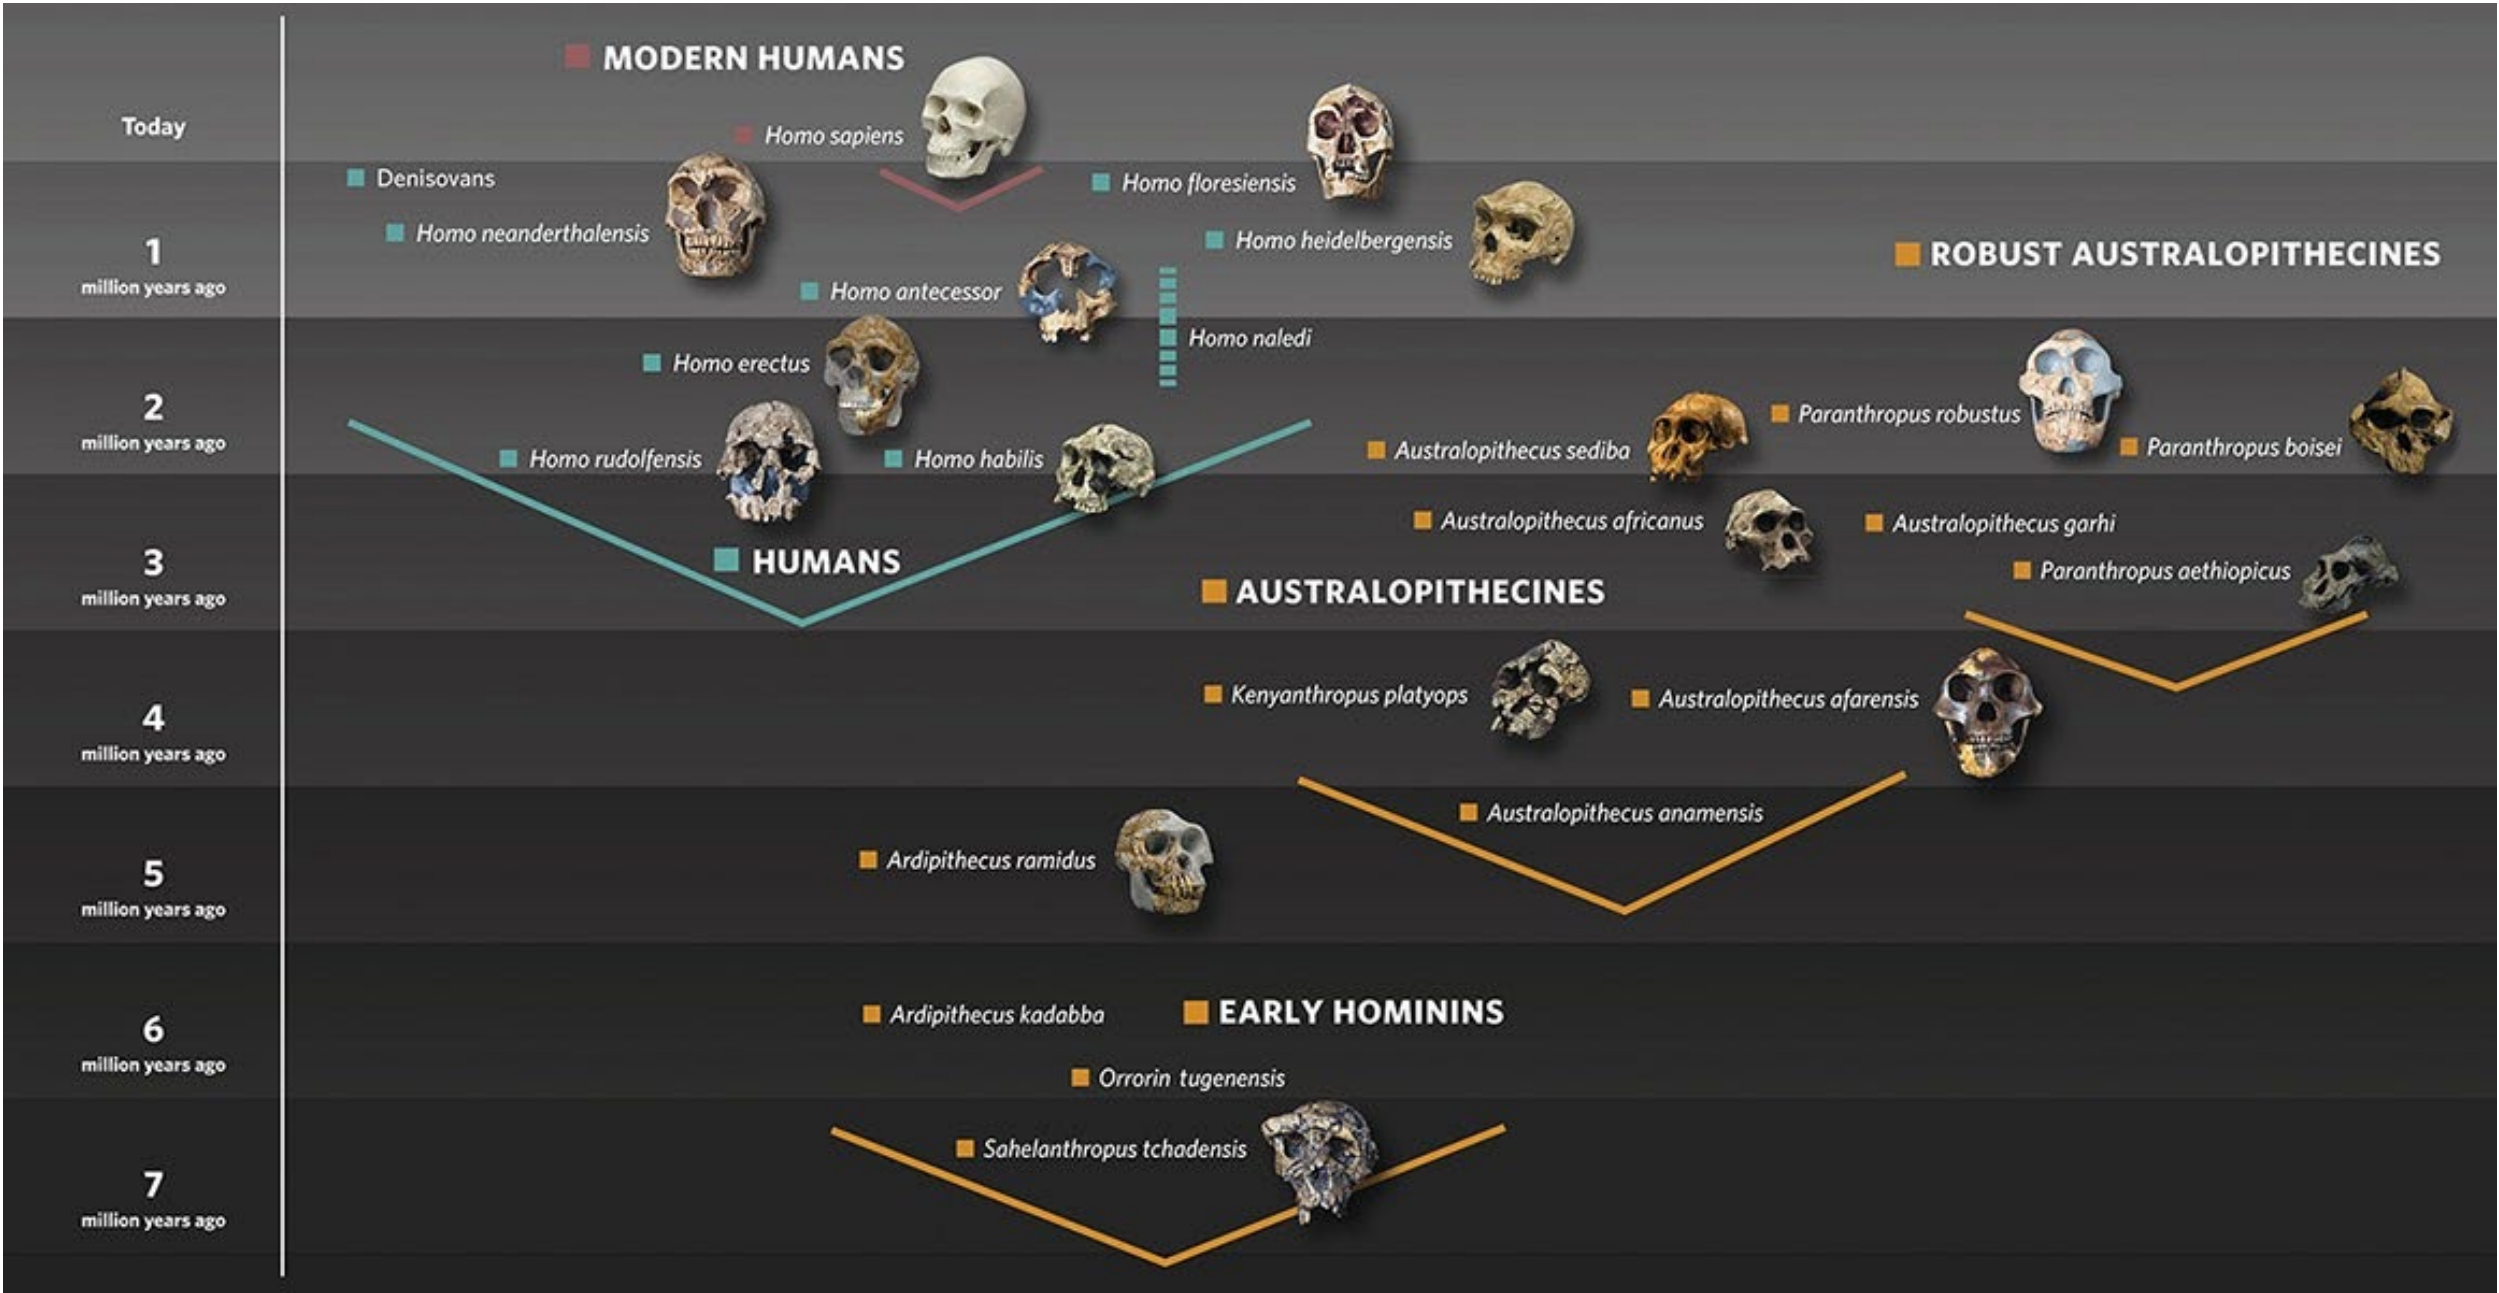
Today

1
million years ago

2
million years ago

3
million years ago

4
million years ago

5
million years ago

6
million years ago

7
million years ago

MODERN HUMANS

Homo sapiens

Denisovans

Homo neanderthalensis

Homo floresiensis

Homo heidelbergensis

ROBUST AUSTRALOPITHECINES

Homo antecessor

Homo naledi

Homo erectus

Paranthropus robustus

Paranthropus boisei

Australopithecus sediba

Homo rudolfensis

Homo habilis

Australopithecus africanus

Australopithecus garhi

HUMANS

Paranthropus aethiopicus

AUSTRALOPITHECINES

Kenyanthropus platyops

Australopithecus afarensis

Australopithecus anamensis

Ardipithecus ramidus

Ardipithecus kadabba

EARLY HOMININS

Orrorin tugenensis

Sahelanthropus tchadensis